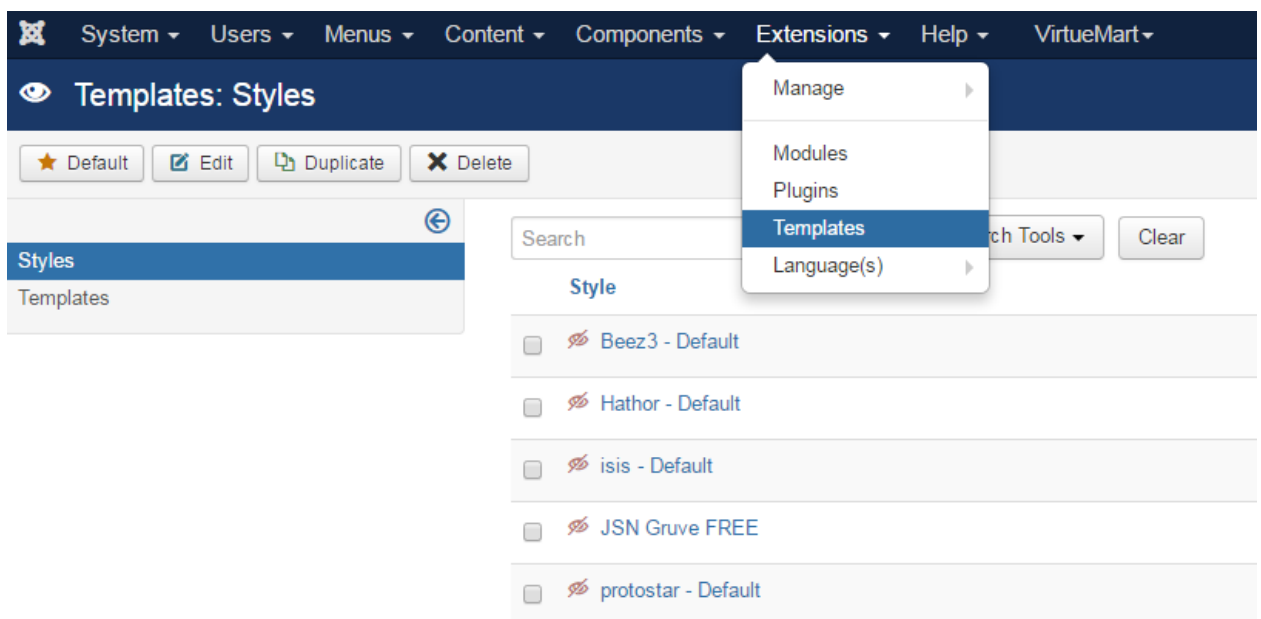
System ▾ Users ▾ Menus ▾ Content ▾ Components ▾ Extensions ▾ Help ▾ VirtueMart ▾

Templates: Styles

Default Edit Duplicate Delete

Manage
Modules
Plugins
Templates
Language(s)

Styles
Templates

Search

rch Tools ▾ Clear

Style

Beez3 - Default
Hathor - Default
isis - Default
JSN Gruve FREE
protostar - Default